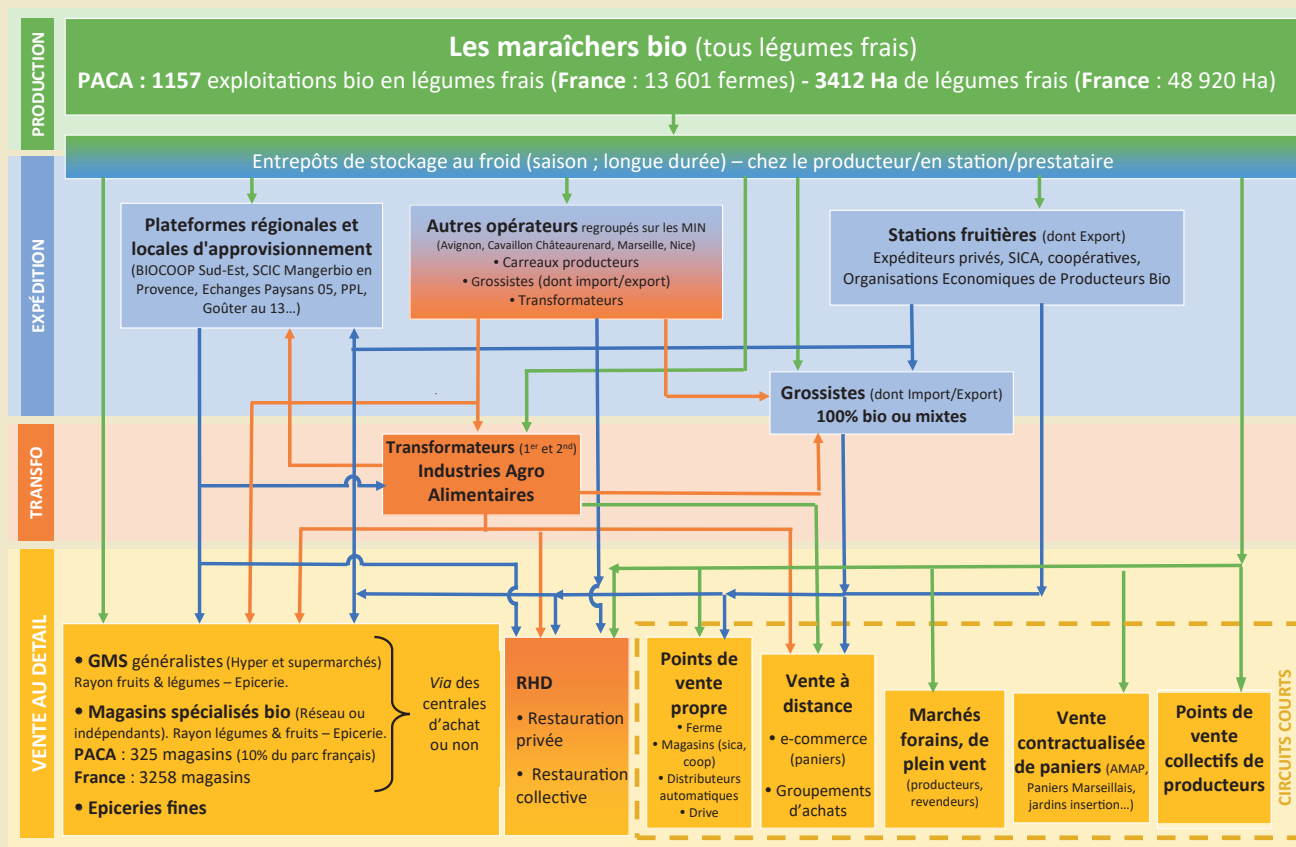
PRODUCTION

**Les maraîchers bio** (tous légumes frais)
**PACA : 1157** exploitations bio en légumes frais (**France** : 13 601 fermes) - **3412 Ha** de légumes frais (**France** : 48 920 Ha)

Entrepôts de stockage au froid (saison ; longue durée) – chez le producteur/en station/prestataire

EXPÉDITION

**Plateformes régionales et locales d'approvisionnement**
(BIOCOOP Sud-Est, SCIC Mangerbio en Provence, Echanges Paysans 05, PPL, Goûter au 13…)

**Autres opérateurs** regroupés sur les MIN
(Avignon, Cavaillon Châteaurenard, Marseille, Nice)
• Carreaux producteurs
• Grossistes (dont import/export)
• Transformateurs

**Stations fruitières** (dont Export)
Expéditeurs privés, SICA, coopératives, Organisations Economiques de Producteurs Bio

**Grossistes** (dont Import/Export)
**100% bio ou mixtes**

TRANSFO

**Transformateurs** (1$^{er}$ et 2$^{nd}$)
**Industries Agro Alimentaires**

VENTE AU DETAIL

• **GMS** généralistes (Hyper et supermarchés)
Rayon fruits & légumes – Epicerie.
• **Magasins spécialisés bio** (Réseau ou indépendants). Rayon légumes & fruits – Epicerie.
**PACA** : 325 magasins (10% du parc français)
**France** : 3258 magasins
• **Epiceries fines**

*Via* des centrales d'achat ou non

**RHD**
• Restauration privée
• Restauration collective

**Points de vente propre**
• Ferme
• Magasins (sica, coop)
• Distributeurs automatiques
• Drive

**Vente à distance**
• e-commerce (paniers)
• Groupements d'achats

**Marchés forains, de plein vent**
(producteurs, revendeurs)

**Vente contractualisée de paniers** (AMAP, Paniers Marseillais, jardins insertion…)

**Points de vente collectifs de producteurs**

CIRCUITS COURTS